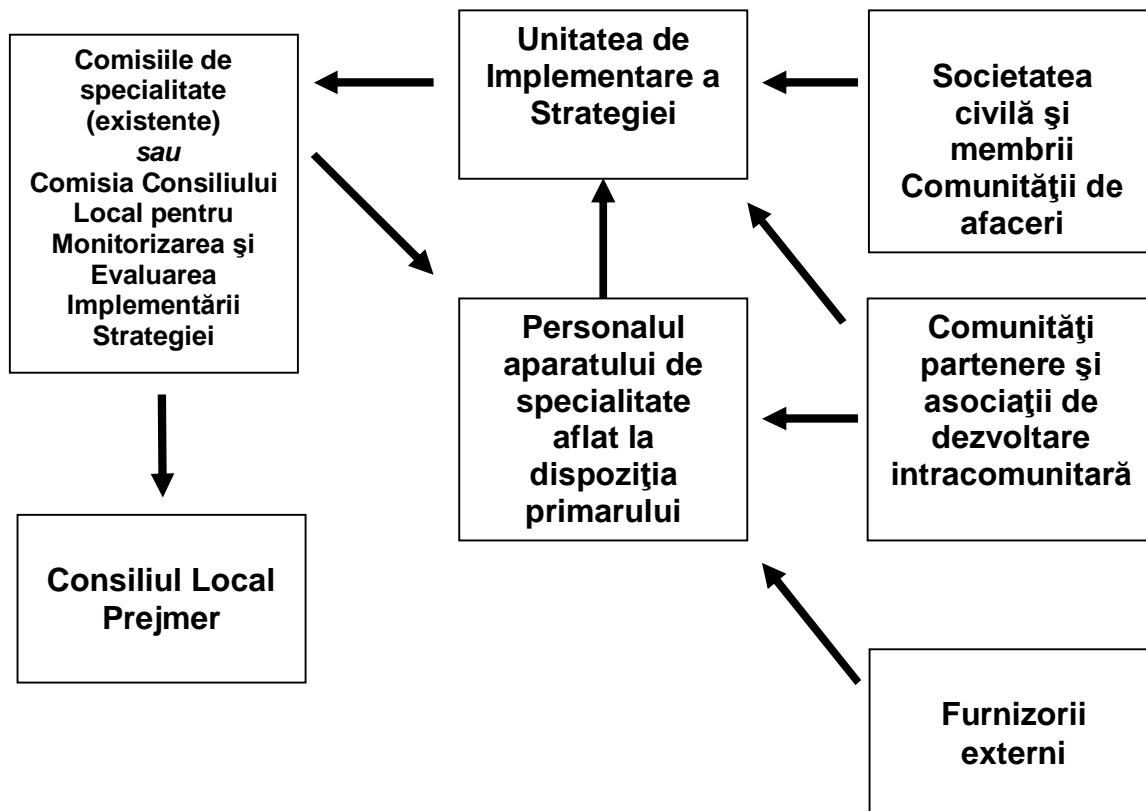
Comisiile de specialitate (existente)
*sau*
Comisia Consiliului Local pentru Monitorizarea şi Evaluarea Implementării Strategiei

Unitatea de Implementare a Strategiei

Societatea civilă şi membrii Comunităţii de afaceri

Personalul aparatului de specialitate aflat la dispoziţia primarului

Comunităţi partenere şi asociaţii de dezvoltare intracomunitară

Consiliul Local Prejmer

Furnizorii externi